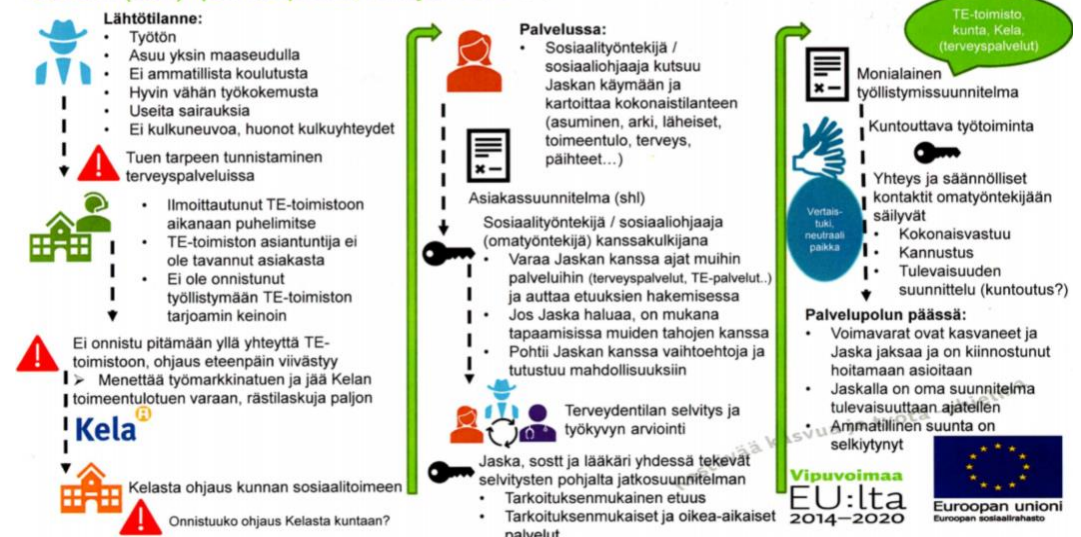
Lähtötilanne:
• Työtön
• Asuu yksin maaseudulla
• Ei ammatillista koulutusta
• Hyvin vähän työkokemusta
• Useita sairauksia
• Ei kulkuneuvoa, huonot kulkuyhteydet

Tuen tarpeen tunnistaminen terveyspalveluissa

• Ilmoittautunut TE-toimistoon aikanaan puhelimitse
• TE-toimiston asiantuntija ei ole tavannut asiakasta
• Ei ole onnistunut työllistymään TE-toimiston tarjoamin keinoin

Ei onnistu pitämään yllä yhteyttä TE-toimistoon, ohjaus eteenpäin viivästyy
➢ Menettää työmarkkinatuen ja jää Kelan toimeentulotuen varaan, rästilaskuja paljon

Kela

Kelasta ohjaus kunnan sosiaalitoimeen

Onnistuuko ohjaus Kelasta kuntaan?

Palvelussa:
• Sosiaalityöntekijä / sosiaaliohjaaja kutsuu Jaskan käymään ja kartoittaa kokonaistilanteen (asuminen, arki, läheiset, toimeentulo, terveys, päihteet…)

Asiakassuunnitelma (shl)

Sosiaalityöntekijä / sosiaaliohjaaja (omatyöntekijä) kanssakulkijana
• Varaa Jaskan kanssa ajat muihin palveluihin (terveyspalvelut, TE-palvelut..) ja auttaa etuuksien hakemisessa
• Jos Jaska haluaa, on mukana tapaamisissa muiden tahojen kanssa
• Pohtii Jaskan kanssa vaihtoehtoja ja tutustuu mahdollisuuksiin

Terveydentilan selvitys ja työkyvyn arviointi

Jaska, sostt ja lääkäri yhdessä tekevät selvitysten pohjalta jatkosuunnitelman
• Tarkoituksenmukainen etuus
• Tarkoituksenmukaiset ja oikea-aikaiset palvelut

TE-toimisto, kunta, Kela, (terveyspalvelut)

Monialainen työllistymissuunnitelma

Kuntouttava työtoiminta

Vertais-tuki, neutraali paikka

Yhteys ja säännölliset kontaktit omatyöntekijään säilyvät
• Kokonaisvastuu
• Kannustus
• Tulevaisuuden suunnittelu (kuntoutus?)

Palvelupolun päässä:
• Voimavarat ovat kasvaneet ja Jaska jaksaa ja on kiinnostunut hoitamaan asioitaan
• Jaskalla on oma suunnitelma tulevaisuutaan ajatellen
• Ammatillinen suunta on selkiytynyt

Vipuvoimaa EU:lta 2014–2020

Euroopan unioni
Euroopan sosiaalirahasto